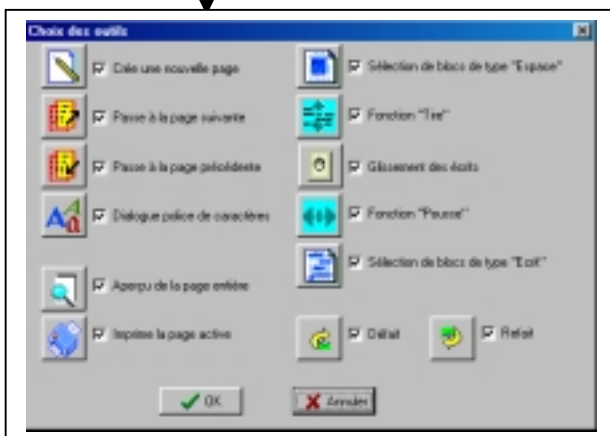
Choix des outils

Crée une nouvelle page

Passe à la page suivante

Passe à la page précédente

Dialogue police de caractères

Aperçu de la page entière

Imprime la page active

Sélection de blocs de type "Espace"

Fonction "Tire"

Glissement des écrits

Fonction "Pousse"

Sélection de blocs de type "Ecrit"

Défait

Refait

OK

Annuler